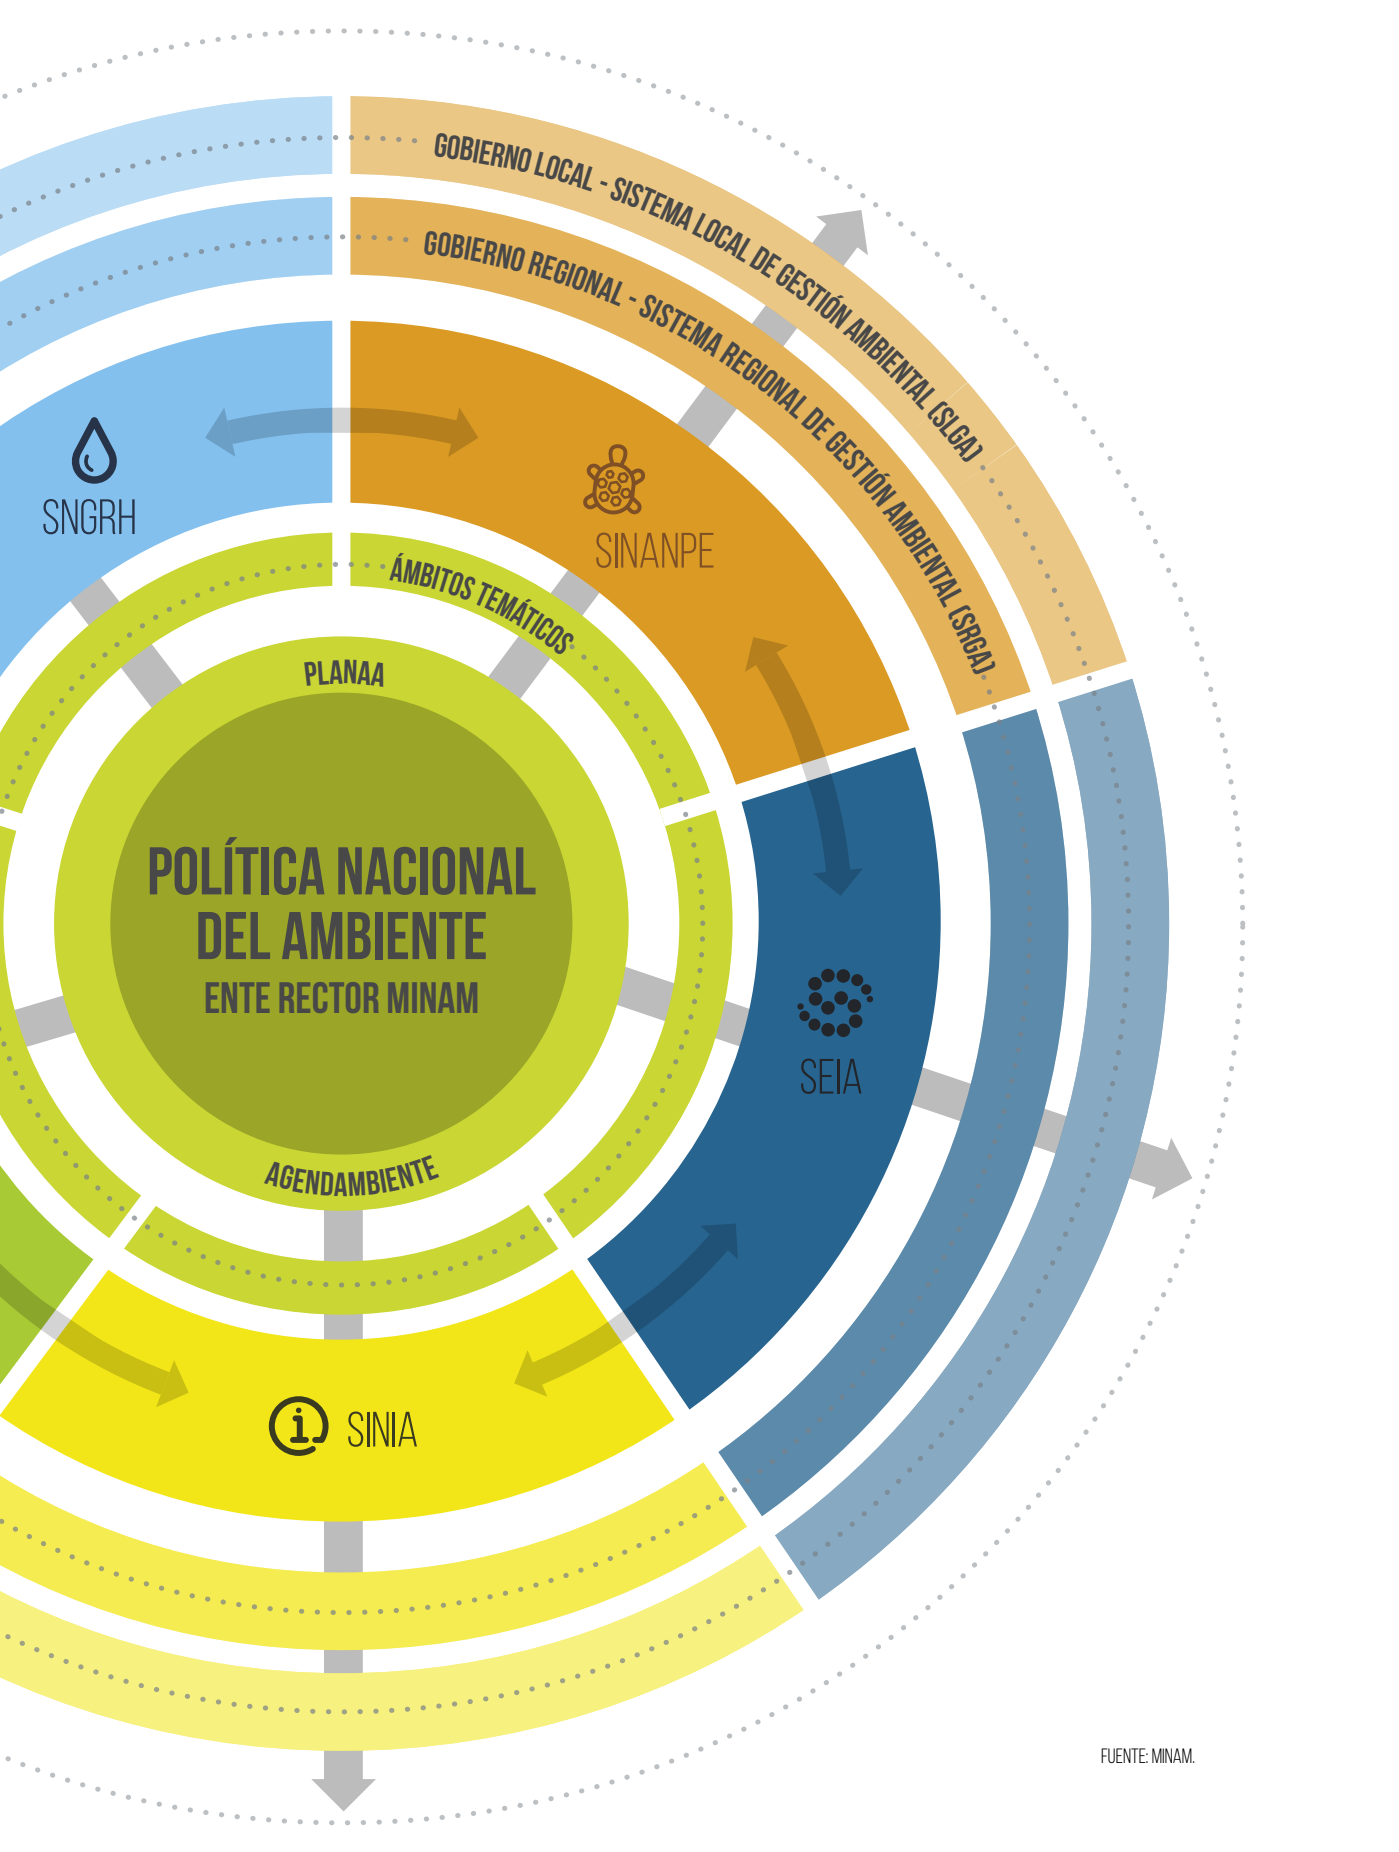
GOBIERNO LOCAL - SISTEMA LOCAL DE GESTIÓN AMBIENTAL (SLGA)

GOBIERNO REGIONAL - SISTEMA REGIONAL DE GESTIÓN AMBIENTAL (SRGA)

SNGRH

SINANPE

ÁMBITOS TEMÁTICOS

PLANAA

POLÍTICA NACIONAL DEL AMBIENTE

ENTE RECTOR MINAM

AGENDAMBIENTE

SEIA

SINIA

FUENTE: MINAM.